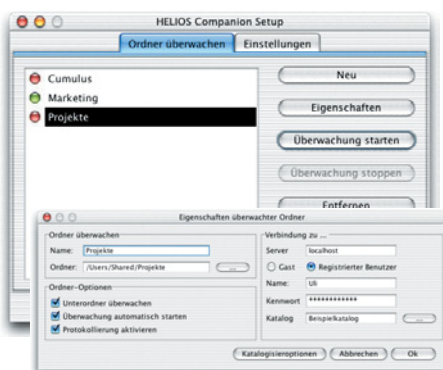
HELIOS Companion Setup

Ordner überwachen | Einstellungen

Cumulus
Marketing
Projekte

Neu
Eigenschaften
Überwachung starten
Überwachung stoppen
Entfernen

Eigenschaften überwachter Ordner

Ordner überwachen
Name: Projekte
Ordner: /Users/Shared/Projekte ...

Ordner-Optionen
Unterordner überwachen
Überwachung automatisch starten
Protokollierung aktivieren

Verbindung zu ...
Server localhost
Gast  Registrierter Benutzer
Name: Uli
Kennwort •••••••••••••
Katalog Beispielkatalog ...

Katalogisieroptionen  Abbrechen  Ok